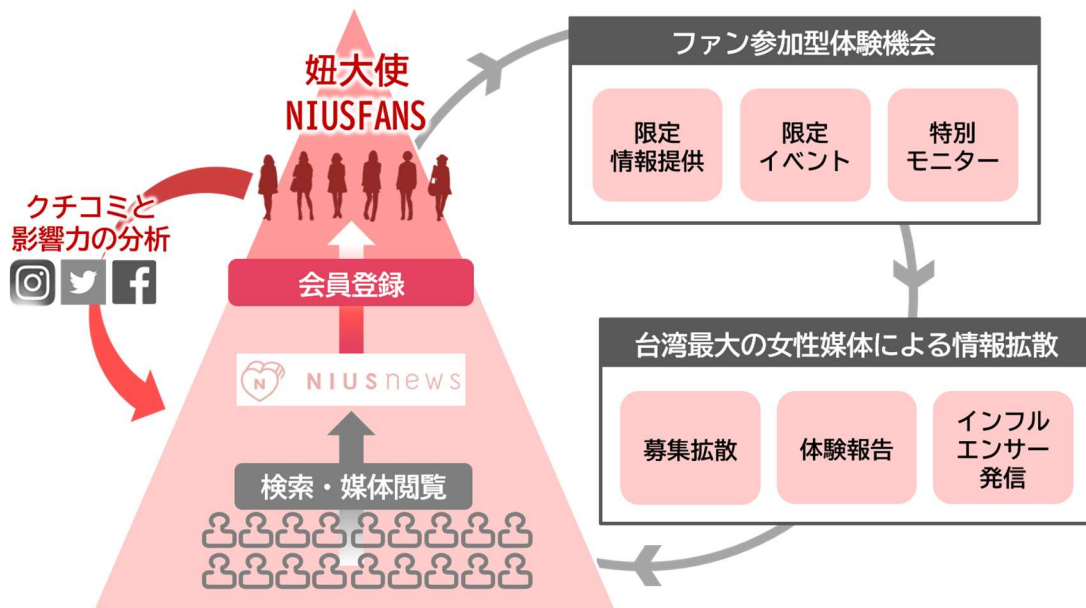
妞大使
NIUSFANS

クチコミと
影響力の分析

会員登録

N NIUSnews

検索・媒体閲覧

ファン参加型体験機会

限定
情報提供

限定
イベント

特別
モニター

台湾最大の女性媒体による情報拡散

募集拡散

体験報告

インフル
エンサー
発信